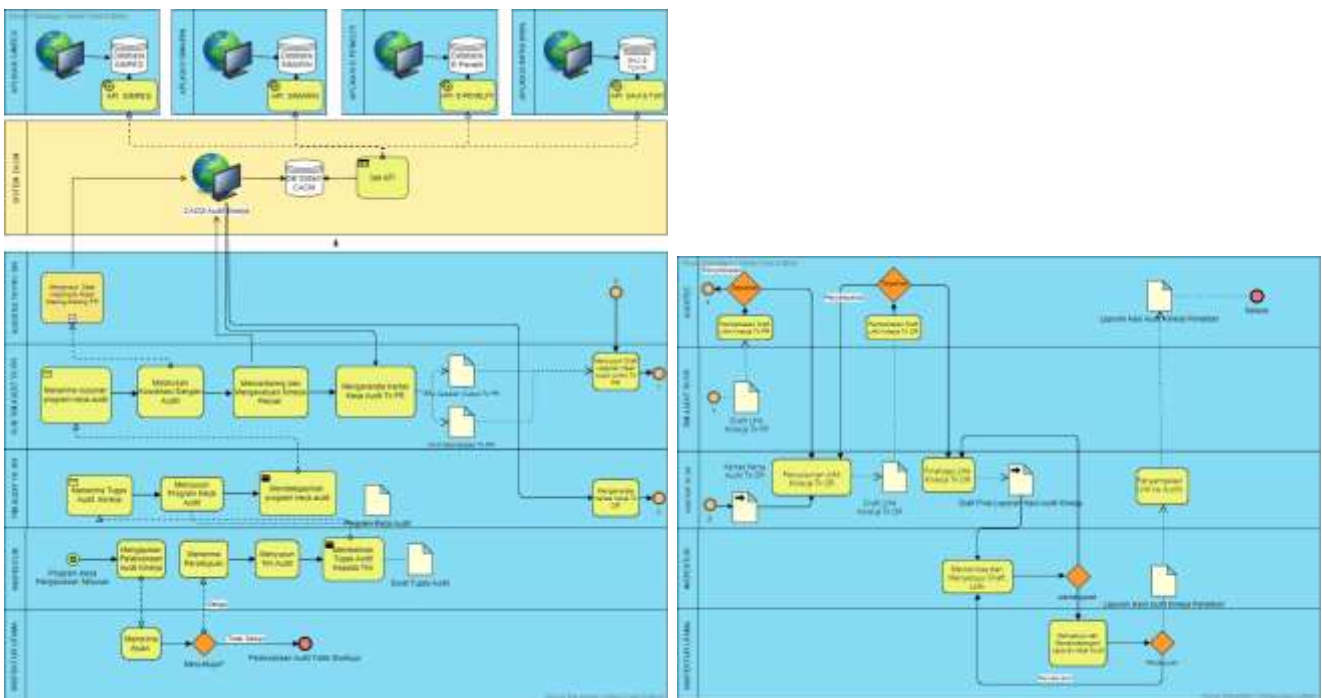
Database SIMPEG
API SIMPEG
Database SIMARSIP
API SIMARSIP
Database E-Pemilu
API E-PEMILU
SIKJ & TLHP
API SIKJ-TLHP
SISTEM CACM
CACM Audit Kinerja
DB Sistem CACM
Get API
Menerima Surat Penugasan
Menyusun Kuesioner Terkait Rencana Kerja
Merumuskan Kondisi Terkait Audit
Memonitoring dan Mengevaluasi Kinerja Proses
Mengerjakan Kertas Kerja Audit Tri PR
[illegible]
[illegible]
Menyusun Draft Laporan Hasil Audit Kinerja
Pengendali Teknis Tim
Menerima Tugas Audit Kinerja
Menyusun Program Kerja Audit
Menyampaikan program kerja audit
Program Kerja Audit
Program Kerja Pengawasan Tahunan
Menyiapkan Pelaksanaan Audit Kinerja
Menerima Persetujuan
Menyusun Tim Audit
Membentuk Tugas Audit Kepada Tim
Surat Tugas Audit
Setuju
Menerima Audit
Menyetujui?
Tidak Setuju
Pelaksanaan Audit Tidak Disetujui
Perbaikan
Memperbaiki Draft LHA Kinerja Tri PR
Setujui?
Memperbaiki Draft LHA Kinerja Tri PR
Laporan Hasil Audit Kinerja Perbaikan
Selesai
Draft LHA Kinerja Tri PR
Kertas Kerja Audit Tri PR
Penyusunan LHA Kinerja Tri PR
Draft LHA Kinerja Tri PR
Finalisasi LHA Kinerja Tri PR
Draft Final Laporan Hasil Audit Kinerja
Penyampaian LHA ke Auditi
Memeriksa dan Menyetujui Draft LHA
Menyetujui?
Laporan Hasil Audit Kinerja Perbaikan
Mereviu dan Menandatangani laporan Hasil Audit
Menyetujui
Perubahan